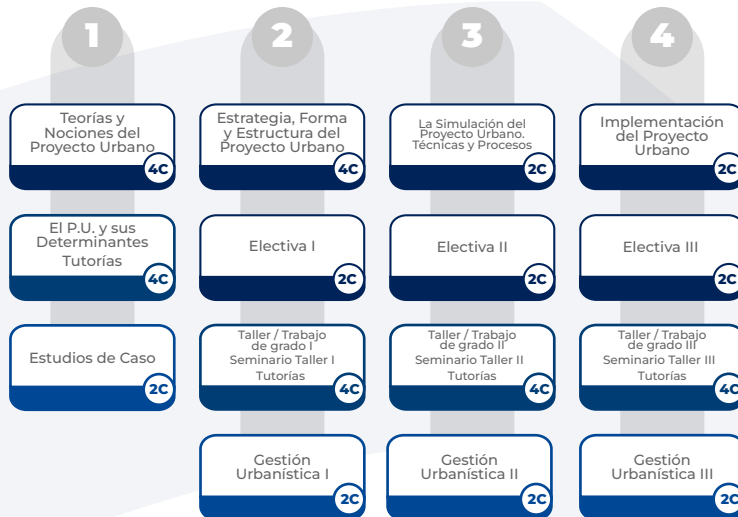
1

2

3

4

Teorías y Nociones del Proyecto Urbano
4C

El P.U. y sus Determinantes
Tutorías
4C

Estudios de Caso
2C

Estrategia, Forma y Estructura del Proyecto Urbano
4C

Electiva I
2C

Taller / Trabajo de grado I
Seminario Taller I
Tutorías
4C

Gestión Urbanística I
2C

La Simulación del Proyecto Urbano. Técnicas y Procesos
2C

Electiva II
2C

Taller / Trabajo de grado II
Seminario Taller II
Tutorías
4C

Gestión Urbanística II
2C

Implementación del Proyecto Urbano
2C

Electiva III
2C

Taller / Trabajo de grado III
Seminario Taller III
Tutorías
4C

Gestión Urbanística III
2C